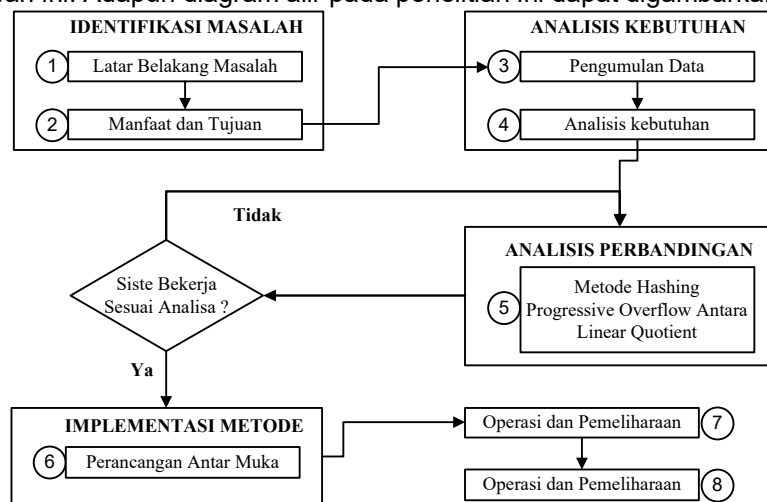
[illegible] ini. Adapun diagram alir pada penelitian ini dapat digambarkan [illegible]

IDENTIFIKASI MASALAH

1 Latar Belakang Masalah

2 Manfaat dan Tujuan

ANALISIS KEBUTUHAN

3 Pengumulan Data

4 Analisis kebutuhan

Tidak

ANALISIS PERBANDINGAN

Siste Bekerja Sesuai Analisa ?

5 Metode Hashing Progressive Overflow Antara Linear Quotient

Ya

IMPLEMENTASI METODE

6 Perancangan Antar Muka

Operasi dan Pemeliharaan 7

Operasi dan Pemeliharaan 8